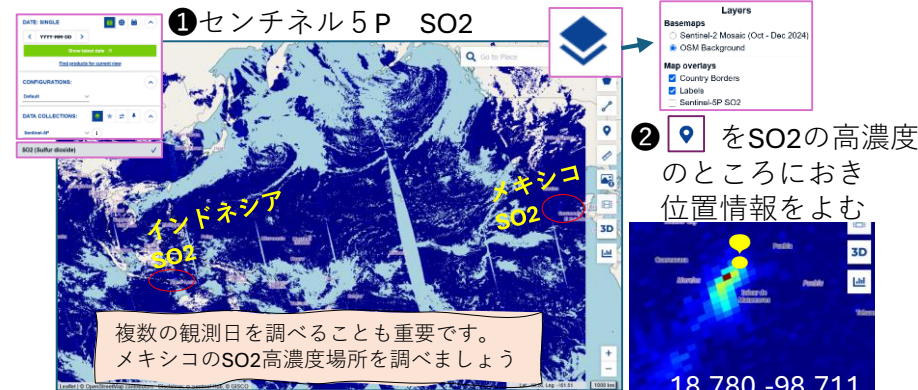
❶センチネル５P　SO2

DATE: SINGLE
YYYY-MM-DD
Show latest date
Find products for current view
CONFIGURATIONS:
Default
DATA COLLECTIONS:
Sentinel-5P
SO2 (Sulfur dioxide)

Go to Place

Layers
Basemaps
Sentinel-2 Mosaic (Oct - Dec 2024)
OSM Background
Map overlays
Country Borders
Labels
Sentinel-5P SO2

❷ をSO2の高濃度のところにおき位置情報をよむ

インドネシア
SO2

メキシコ
SO2

3D

複数の観測日を調べることも重要です。
メキシコのSO2高濃度場所を調べましょう

Leaflet | © OpenStreetMap

18.780 -98.711